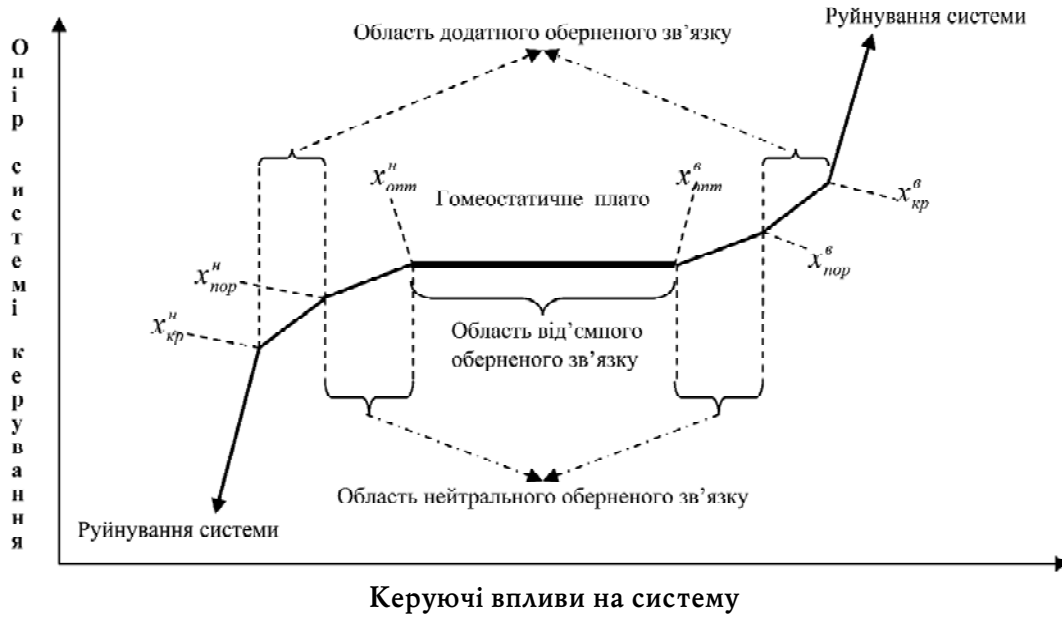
Опір системі керування

Область додатного оберненого зв'язку

Руйнування системи

$x^{н}_{опт}$

Гомеостатичне плато

$x^{в}_{опт}$

$x^{в}_{кр}$

$x^{н}_{пор}$

$x^{в}_{пор}$

$x^{н}_{кр}$

Область від'ємного оберненого зв'язку

Область нейтрального оберненого зв'язку

Руйнування системи

Керуючі впливи на систему